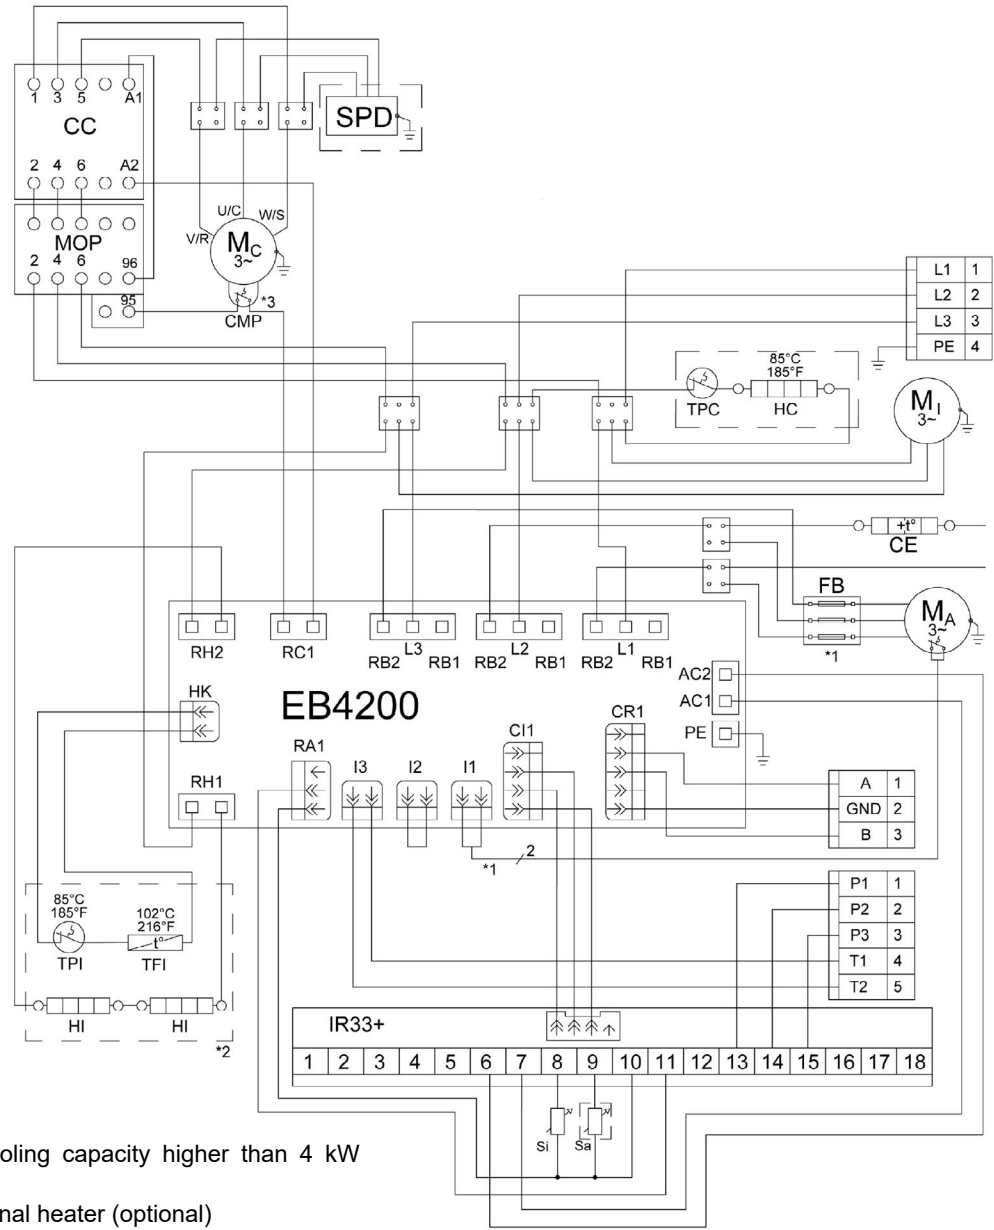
1 3 5 A1
CC
2 4 6 A2
MOP
2 4 6 96
95
SPD
U/C W/S
V/R
$M_C$
3~
*3
CMP

| L1 | 1 |
|---|---|
| L2 | 2 |
| L3 | 3 |
| PE | 4 |

85°C
185°F
TPC HC
$M_I$
3~
+t°
CE
FB
$M_A$
3~
*1
RH2 RC1 RB2 L3 RB1 RB2 L2 RB1 RB2 L1 RB1
HK
EB4200
AC2
AC1
CR1
PE
RA1 I3 I2 I1 CI1
RH1

| A | 1 |
|---|---|
| GND | 2 |
| B | 3 |

*1 2

| P1 | 1 |
|---|---|
| P2 | 2 |
| P3 | 3 |
| T1 | 4 |
| T2 | 5 |

85°C
185°F
102°C
216°F
t°
TPI TFI
HI HI
*2
IR33+
1 2 3 4 5 6 7 8 9 10 11 12 13 14 15 16 17 18
Si Sa
oling capacity higher than 4 kW
nal heater (optional)